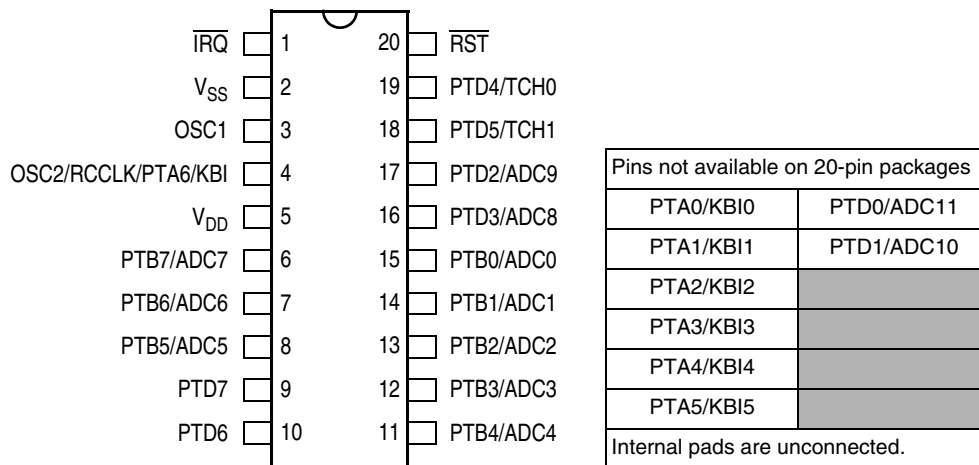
$\overline{IRQ}$ 1
$V_{SS}$ 2
OSC1 3
OSC2/RCCLK/PTA6/KBI 4
$V_{DD}$ 5
PTB7/ADC7 6
PTB6/ADC6 7
PTB5/ADC5 8
PTD7 9
PTD6 10

20 $\overline{RST}$
19 PTD4/TCH0
18 PTD5/TCH1
17 PTD2/ADC9
16 PTD3/ADC8
15 PTB0/ADC0
14 PTB1/ADC1
13 PTB2/ADC2
12 PTB3/ADC3
11 PTB4/ADC4

| Pins not available on 20-pin packages | |
|---|---|
| PTA0/KBI0 | PTD0/ADC11 |
| PTA1/KBI1 | PTD1/ADC10 |
| PTA2/KBI2 | |
| PTA3/KBI3 | |
| PTA4/KBI4 | |
| PTA5/KBI5 | |
| Internal pads are unconnected. | |